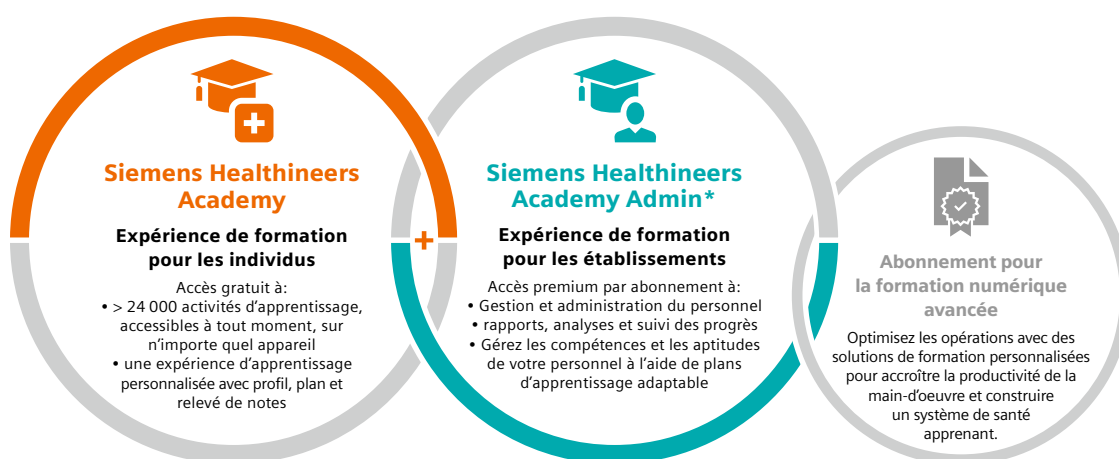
Siemens Healthineers Academy

Expérience de formation pour les individus

Accès gratuit à:
• > 24 000 activités d'apprentissage, accessibles à tout moment, sur n'importe quel appareil
• une expérience d'apprentissage personnalisée avec profil, plan et relevé de notes

+

Siemens Healthineers Academy Admin*

Expérience de formation pour les établissements

Accès premium par abonnement à:
• Gestion et administration du personnel
• rapports, analyses et suivi des progrès
• Gérez les compétences et les aptitudes de votre personnel à l'aide de plans d'apprentissage adaptable

Abonnement pour la formation numérique avancée

Optimisez les opérations avec des solutions de formation personnalisées pour accroître la productivité de la main-d'oeuvre et construire un système de santé apprenant.